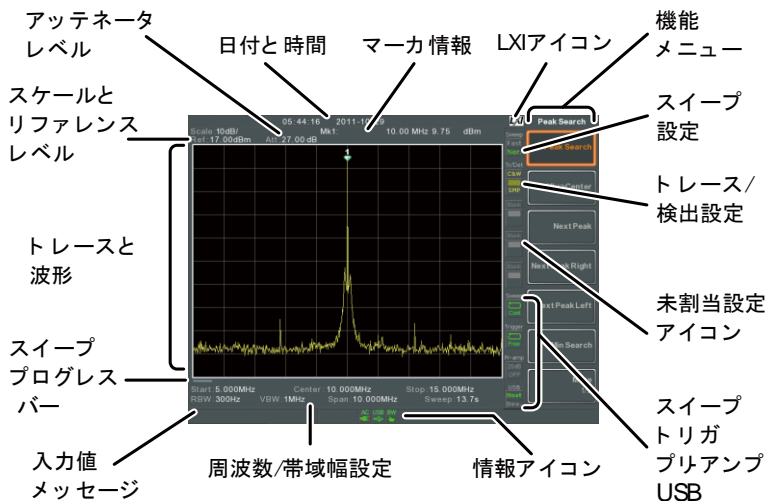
アッテネータ
レベル

日付と 時間

マーカ 情報

LXIアイコン

機能
メニュー

スケールと
リファレンス
レベル

05:44:16 2011-10-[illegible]9

Scale 10dB/
Ref 17.00dBm Att 27.00 dB

Mk1: 10.00 MHz 9.75 dBm

Peak Search

スイープ
設定

Sweep
Fast
Norm

Tr/Det
C&W
SMP

Peak Search

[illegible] Center

トレース/
検出設定

Next Peak

トレースと
波形

Next Peak Right

Next Peak Left

未割当設定
アイコン

Sweep
Cont

Trigger
Free

Pr-amp
20dB
OFF

USB
Host
Dev

Min Search

スイープ
プログレス
バー

Start 5.000MHz Center 10.000MHz Stop 15.000MHz
RBW 300Hz VBW 1MHz Span 10.000MHz Sweep 13.7s

AC USB BW

スイープ
トリガ
プリアンプ
USB

入力値
メッセージ

周波数/帯域幅設定

情報アイコン